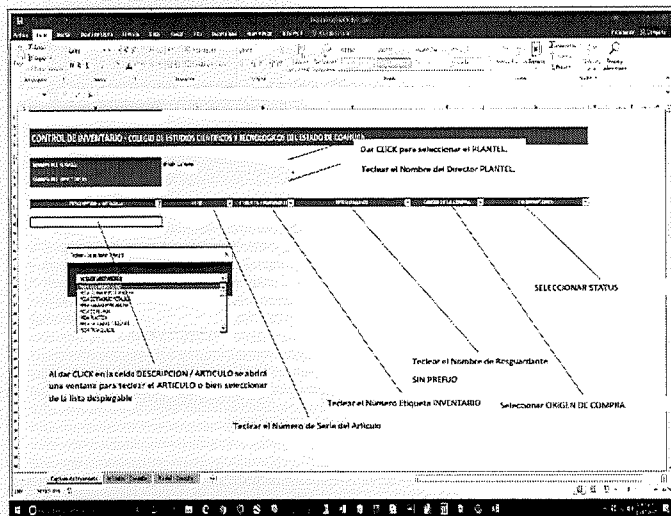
CONTROL DE INVENTARIO - COLEGIO DE ESTUDIOS CIENTIFICOS Y TECNOLOGICOS DEL ESTADO DE COAHUILA

Dar CLICK para seleccionar el PLANTEL.

Teclear el Nombre del Director PLANTEL.

SELECCIONAR STATUS

Teclear el Nombre de Resguardante SIN PREFIJO

Al dar CLICK en la celda DESCRIPCION / ARTICULO se abrira una ventana para teclear el ARTICULO o bien seleccionar de la lista despegable

Teclear el Numero Etiqueta INVENTARIO

Seleccionar ORIGEN DE COMPRA

Teclear el Numero de Serie del Articulo